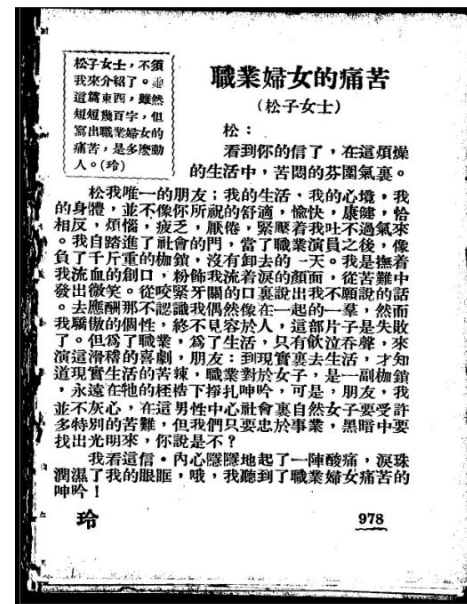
松子女士，不須我來介紹了。這道篇東西，雖然短短幾百字，但寫出職業婦女的痛苦，是多麼動人。(玲)

職業婦女的痛苦

(松子女士)

松：

看到你的信了，在這煩燥的生活中，苦悶的芬園氣裏。

松我唯一的朋友；我的生活，我的心境，我的身體，並不像你所說的舒適，愉快，康健，恰相反，煩惱，疲乏，厭倦，緊壓着我吐不過氣來。我自踏進了社會的門，當了職業演員之後，像負了千斤重的枷鎖，沒有卸去的一天。我是撫着我流血的創口，粉飾我流着淚的顏面，從苦難中發出微笑。從咬緊牙關的口裏說出我不願說的話。去應酬那不認識我偶然像在一起的一羣，然而我驕傲的個性，終不見容於人，這部片子是失敗了。但爲了職業，爲了生活，只有飲泣吞聲，來演這滑稽的喜劇，朋友：到現實裏去生活，才知道現實生活的苦辣，職業對於女子，是一副枷鎖，永遠在牠的桎梏下掙扎呻吟，可是，朋友，我並不灰心，在這男性中心社會裏自然女子要受許多特別的苦難，但我們只要忠於事業，黑暗中要找出光明來，你說是不？

我看這信，內心隱隱地起了一陣酸痛，淚珠潤濕了我的眼眶，哦，我聽到了職業婦女痛苦的呻吟！

玲

978